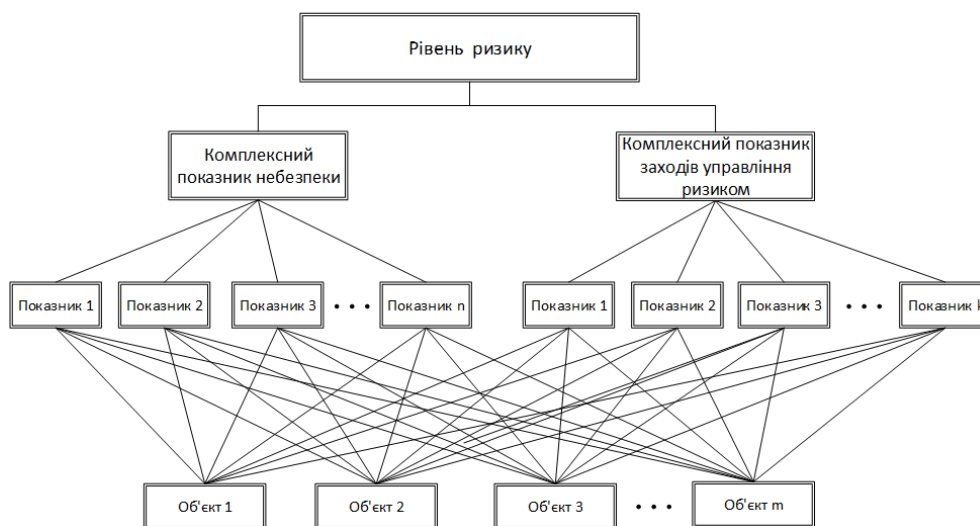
Рівень ризику

Комплексний показник небезпеки

Комплексний показник заходів управління ризиком

Показник 1

Показник 2

Показник 3

• • •

Показник n

Показник 1

Показник 2

Показник 3

• • •

Показник k

Об'єкт 1

Об'єкт 2

Об'єкт 3

• • •

Об'єкт m